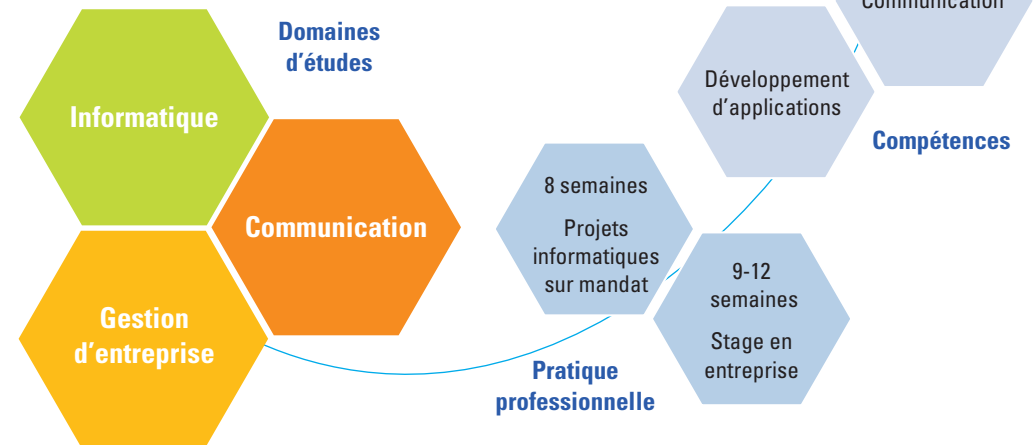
Domaines d’études

Informatique

Communication

Gestion d’entreprise

8 semaines

Projets informatiques sur mandat

9-12 semaines

Stage en entreprise

Pratique professionnelle

Développement d’applications

Communication

Compétences